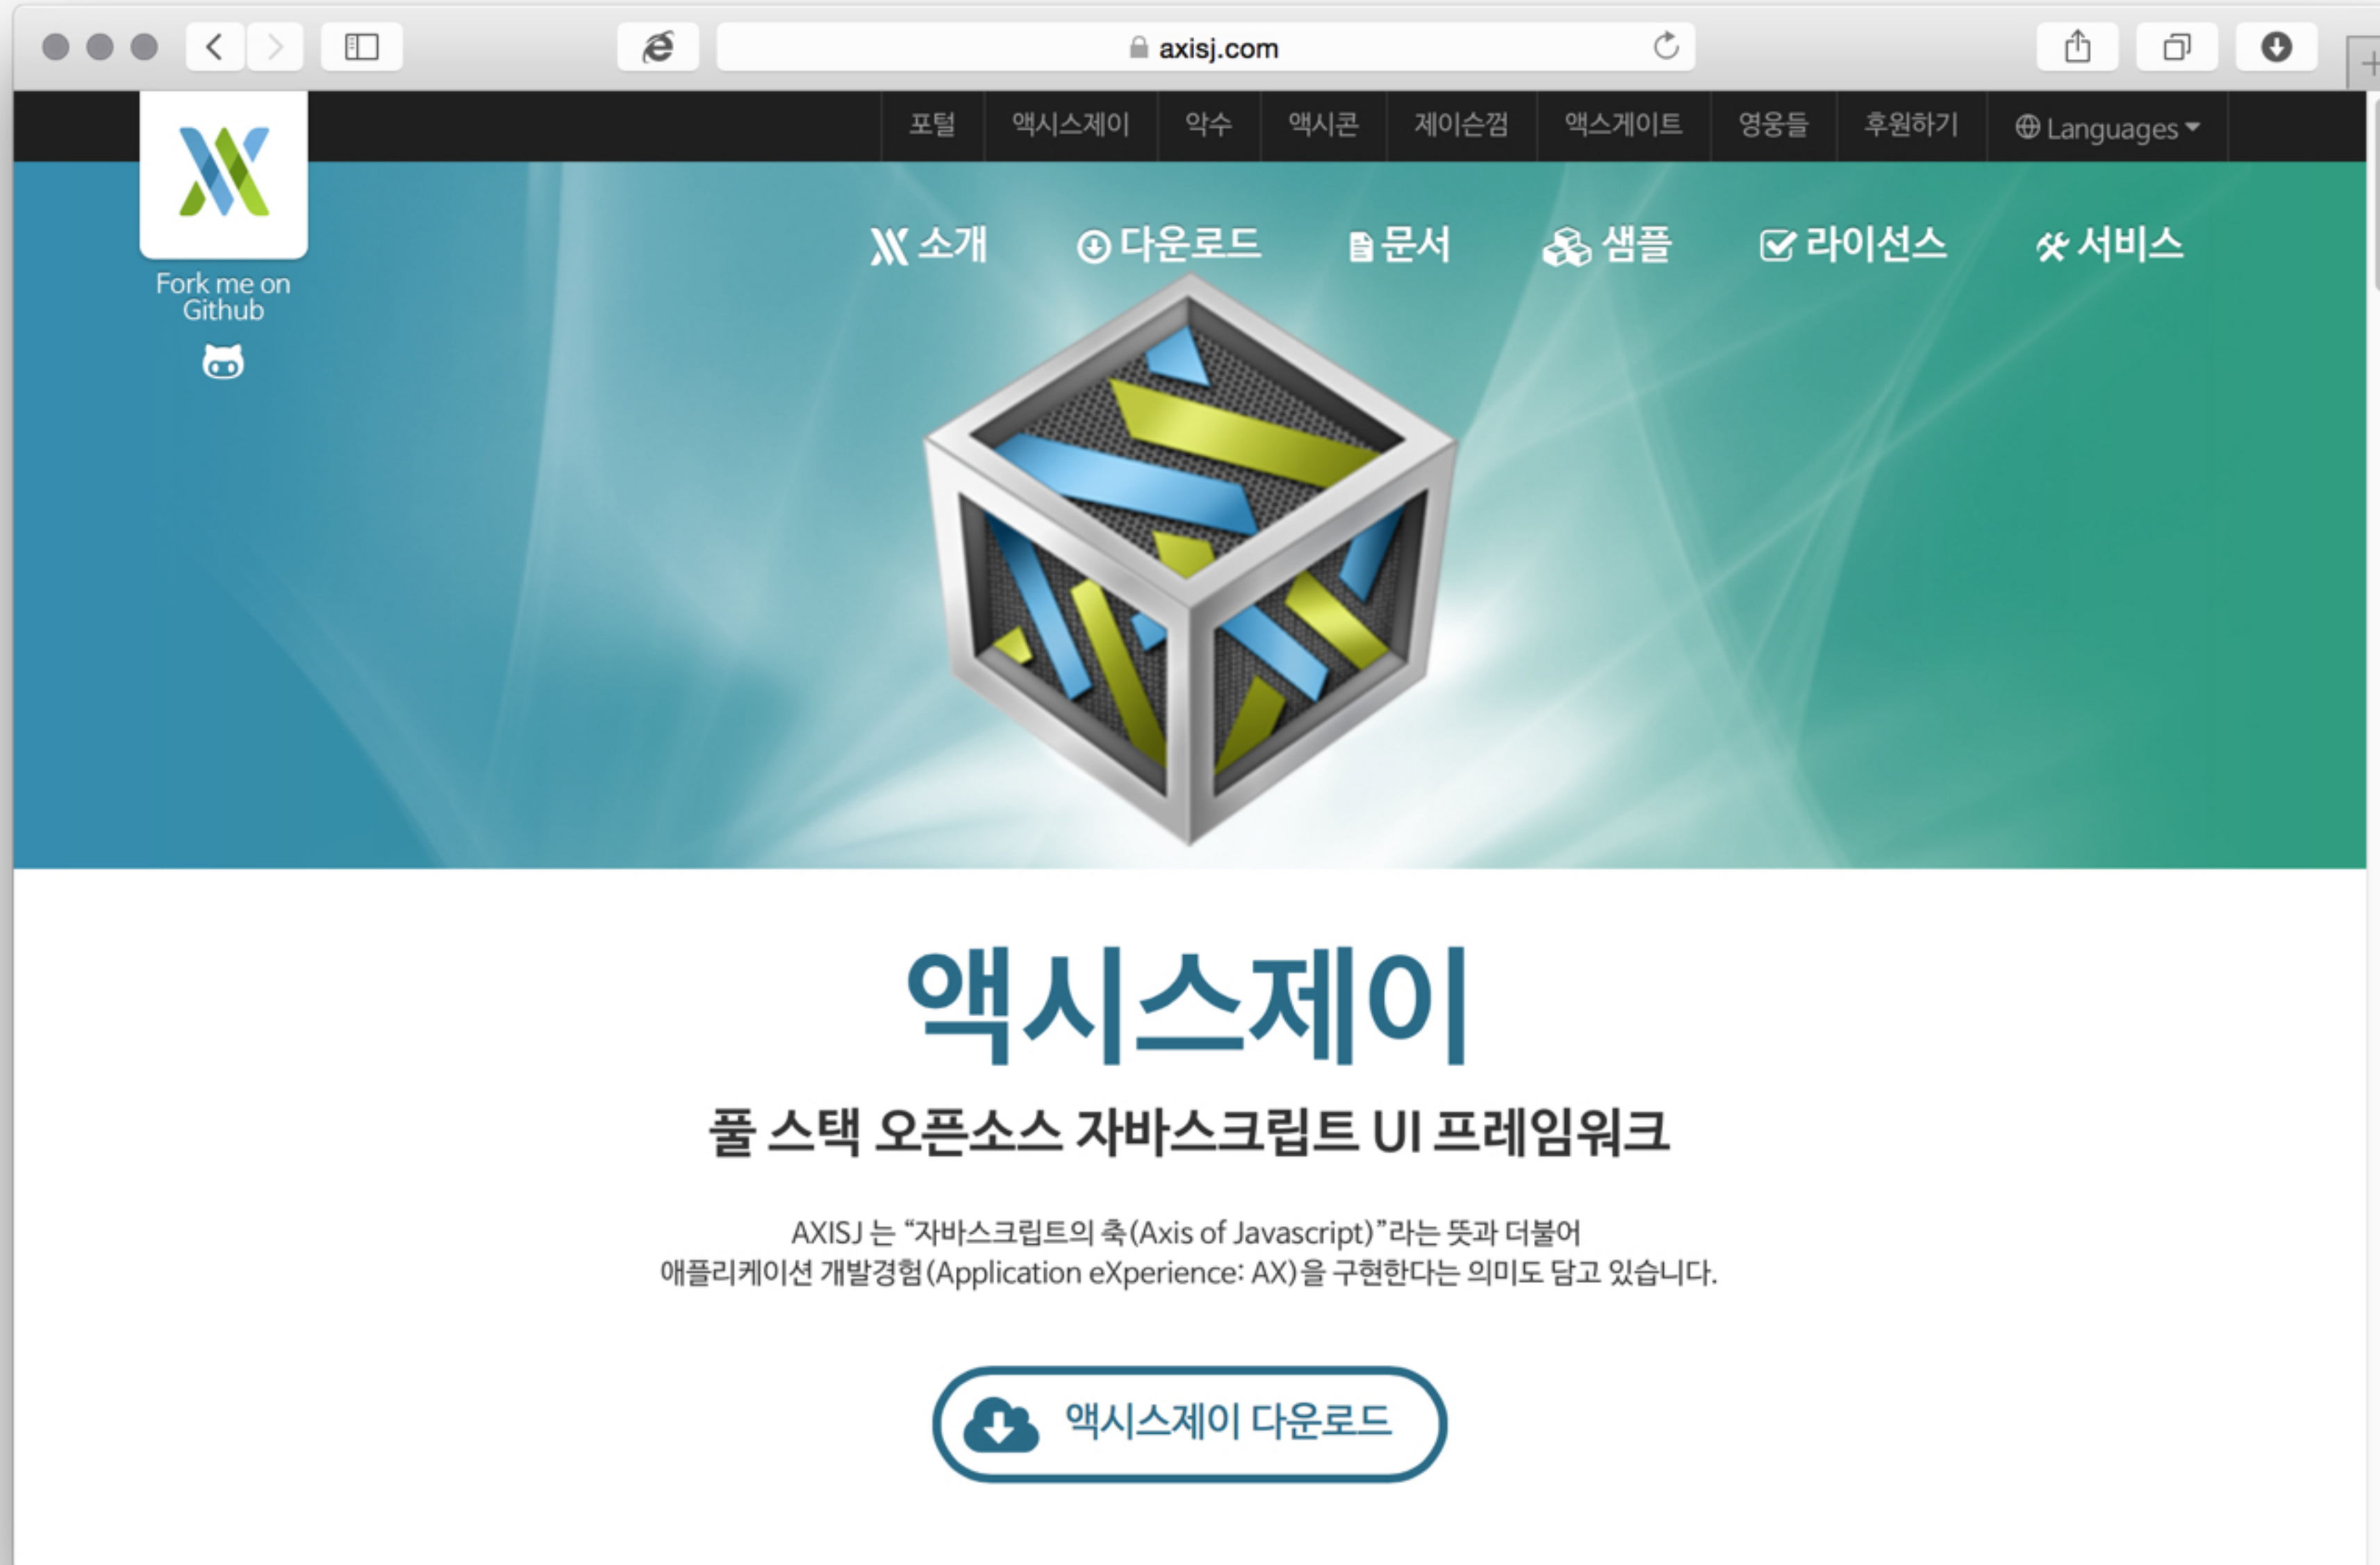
axisj.com

포털 액시스제이 악수 액시콘 제이슨껌 액스게이트 영웅들 후원하기 Languages

Fork me on Github

소개 다운로드 문서 샘플 라이선스 서비스

액시스제이

풀 스택 오픈소스 자바스크립트 UI 프레임워크

AXISJ 는 "자바스크립트의 축(Axis of Javascript)"라는 뜻과 더불어
애플리케이션 개발경험(Application eXperience: AX)을 구현한다는 의미도 담고 있습니다.

액시스제이 다운로드